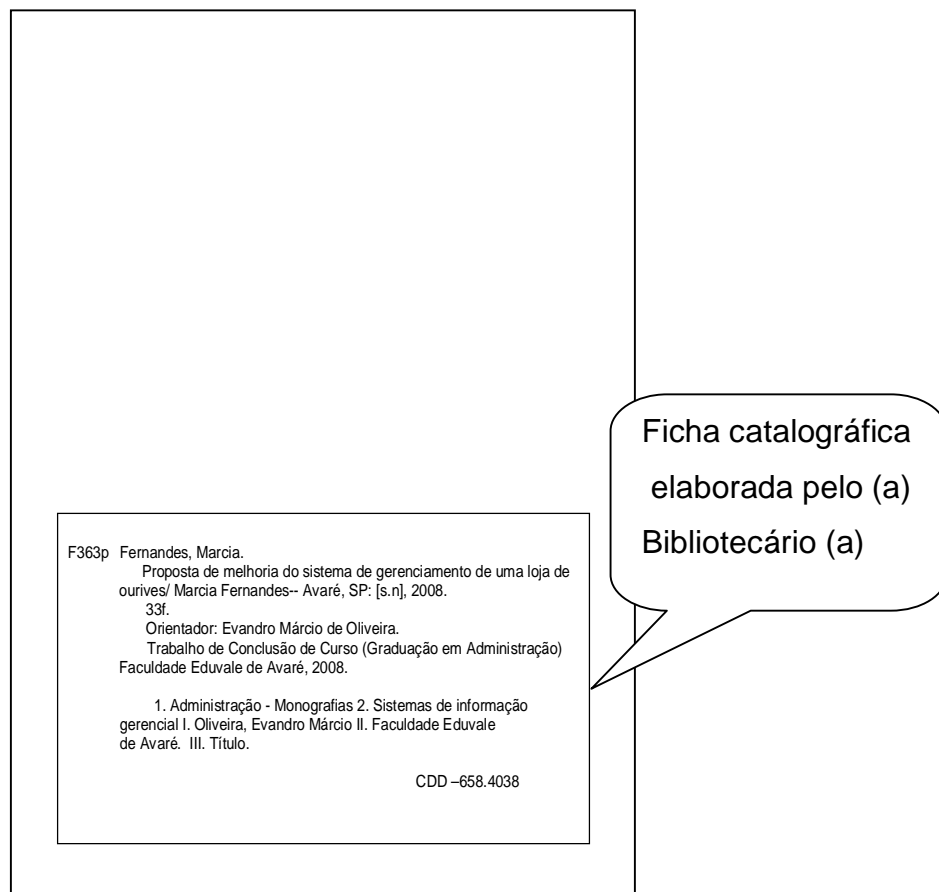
F363p Fernandes, Marcia.

Proposta de melhoria do sistema de gerenciamento de uma loja de ourives/ Marcia Fernandes-- Avaré, SP: [s.n], 2008.

33f.

Orientador: Evandro Márcio de Oliveira.

Trabalho de Conclusão de Curso (Graduação em Administração) Faculdade Eduvale de Avaré, 2008.

1. Administração - Monografias 2. Sistemas de informação gerencial I. Oliveira, Evandro Márcio II. Faculdade Eduvale de Avaré. III. Título.

CDD –658.4038

Ficha catalográfica elaborada pelo (a) Bibliotecário (a)